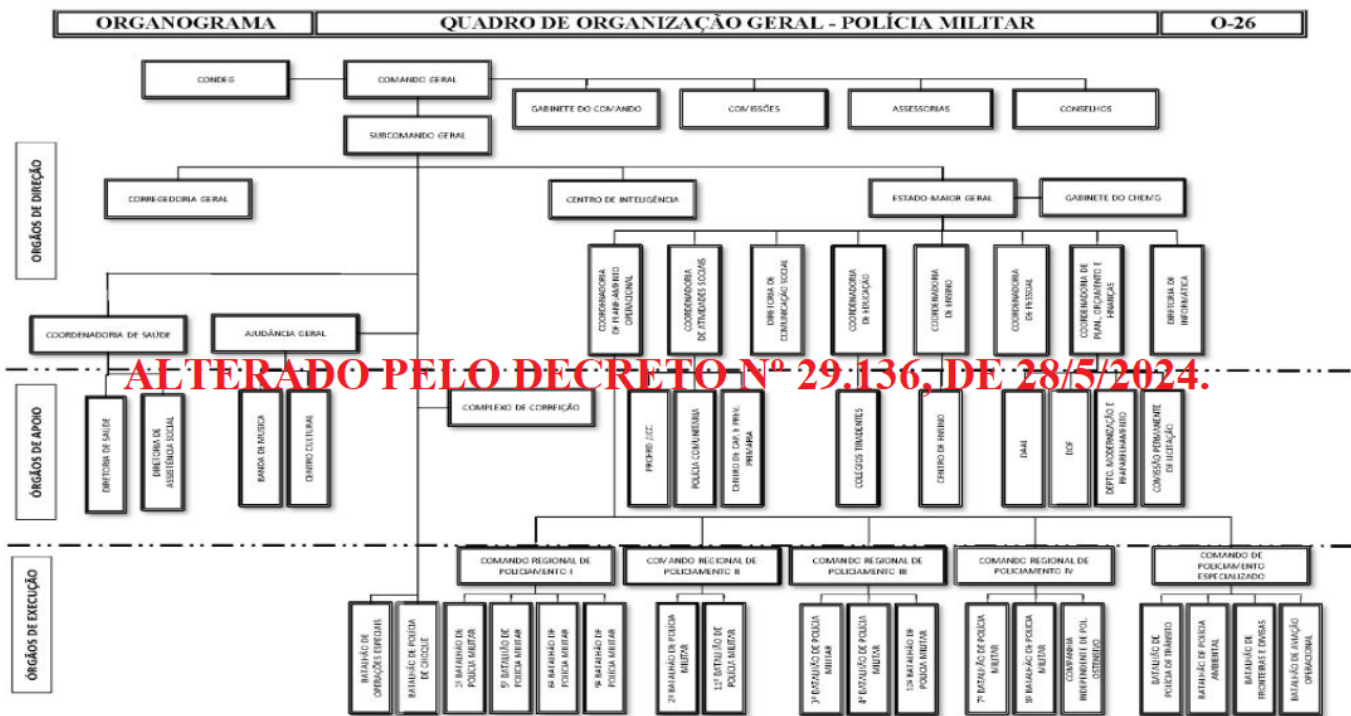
ORGANOGRAMA | QUADRO DE ORGANIZAÇÃO GERAL - POLÍCIA MILITAR | O-26

CONDEG
COMANDO GERAL
GABINETE DO COMANDO
COMISSÕES
ASSESSORIAS
CONSELHOS
SUBCOMANDO GERAL

ÓRGÃOS DE DIREÇÃO
CORREGEDORIA GERAL
CENTRO DE INTELIGÊNCIA
ESTADO-MAIOR GERAL
GABINETE DO CHEMG
COORDENADORIA DE PLANEJAMENTO OPERACIONAL
COORDENADORIA DE ATIVIDADES SOCIAIS
DIRETORIA DE COMUNICAÇÃO SOCIAL
COORDENADORIA DE EDUCAÇÃO
COORDENADORIA DE ENSINO
COORDENADORIA DE PESSOAL
COORDENADORIA DE PLAN. ORÇAMENTO E FINANÇAS
DIRETORIA DE INFORMÁTICA
COORDENADORIA DE SAÚDE
AJUDÂNCIA GERAL

ALTERADO PELO DECRETO Nº 29.136, DE 28/5/2024.

ÓRGÃOS DE APOIO
DIRETORIA DE SAÚDE
DIRETORIA DE ASSISTÊNCIA SOCIAL
BANDA DE MÚSICA
CENTRO CULTURAL
COMPLEXO DE CORREIÇÃO
PROERD / CC
POLÍCIA COMUNITÁRIA
CENTRO DE CAP. E PREV. PRIMÁRIA
COLÉGIOS TIRADENTES
CENTRO DE ENSINO
DAAI
DOF
DEPTO. MODERNIZAÇÃO E REAPARELHAMENTO
COMISSÃO PERMANENTE DE LICITAÇÃO

ÓRGÃOS DE EXECUÇÃO
COMANDO REGIONAL DE POLICIAMENTO I
COMANDO REGIONAL DE POLICIAMENTO II
COMANDO REGIONAL DE POLICIAMENTO III
COMANDO REGIONAL DE POLICIAMENTO IV
COMANDO DE POLICIAMENTO ESPECIALIZADO
BATALHÃO DE OPERAÇÕES ESPECIAIS
BATALHÃO DE POLÍCIA DE CHOQUE
1º BATALHÃO DE POLÍCIA MILITAR
5º BATALHÃO DE POLÍCIA MILITAR
6º BATALHÃO DE POLÍCIA MILITAR
9º BATALHÃO DE POLÍCIA MILITAR
2º BATALHÃO DE POLÍCIA MILITAR
11º BATALHÃO DE POLÍCIA MILITAR
3º BATALHÃO DE POLÍCIA MILITAR
4º BATALHÃO DE POLÍCIA MILITAR
10º BATALHÃO DE POLÍCIA MILITAR
7º BATALHÃO DE POLÍCIA MILITAR
8º BATALHÃO DE POLÍCIA MILITAR
COMPANHIA INDEPENDENTE DE POL. OSTENSIVO
BATALHÃO DE POLÍCIA DE TRÂNSITO
BATALHÃO DE POLÍCIA AMBIENTAL
BATALHÃO DE FRONTEIRAS E DIVISAS
BATALHÃO DE AVIAÇÃO OPERACIONAL